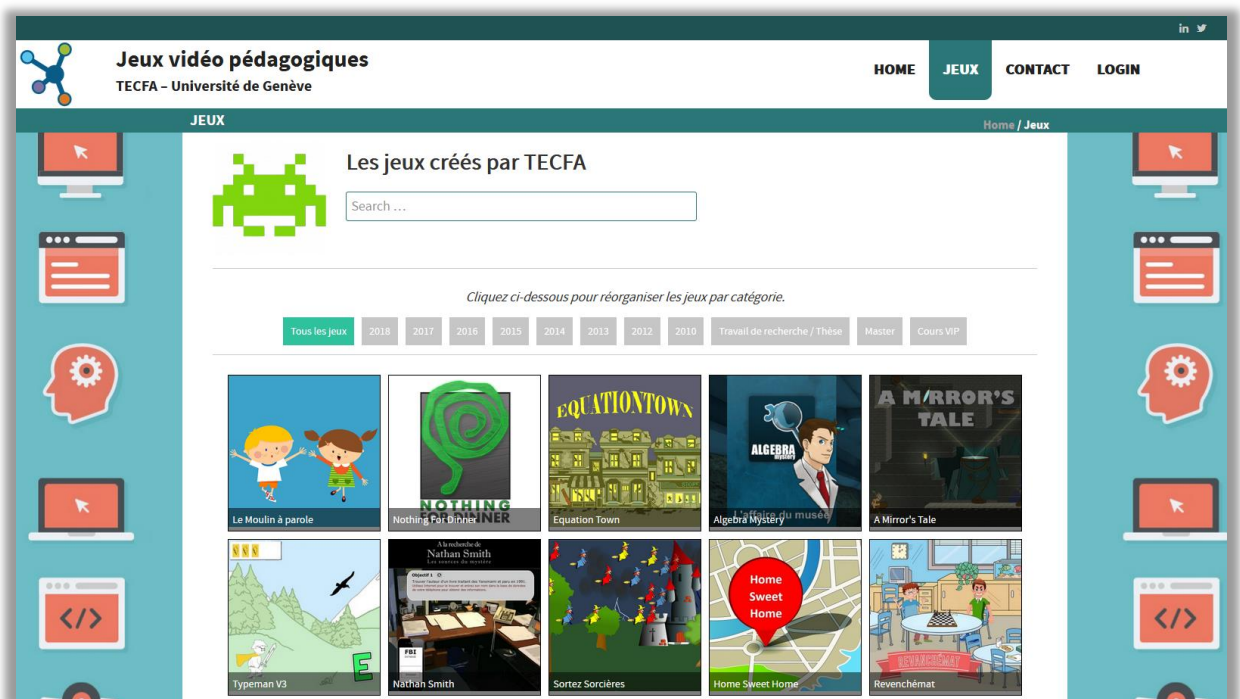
in

Jeux vidéo pédagogiques
TECFA – Université de Genève

HOME JEUX CONTACT LOGIN

JEUX

Home / Jeux

Les jeux créés par TECFA

Search …

Cliquez ci-dessous pour réorganiser les jeux par catégorie.

Tous les jeux 2018 2017 2016 2015 2014 2013 2012 2010 Travail de recherche / Thèse Master Cours VIP

NOTHING FOR DINNER
Le Moulin à parole
Nothing For Dinner

EQUATIONTOWN
Equation Town

ALGEBRA mystery
L'affaire du musée
Algebra Mystery

A MIRROR'S TALE
A Mirror's Tale

E
Typeman V3

A la recherche de Nathan Smith Les sources du mystère
Objectif 1
FBI
Nathan Smith

Sortez Sorcières

Home Sweet Home
Home Sweet Home

REVENCHÉMAT
Revenchémat